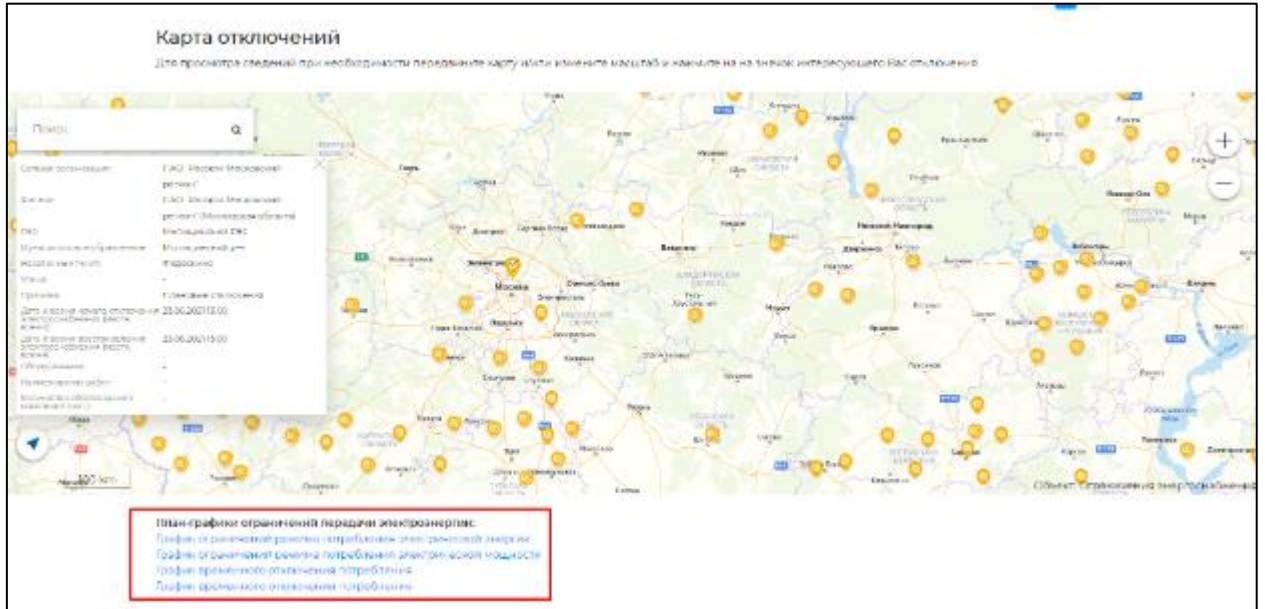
Карта отключений

Для просмотра сведений при необходимости передвиньте карту и/или измените масштаб и нажмите на на значок интересующего Вас отключения

Поиск

|  |  |
|---|---|
| Сетевая организация | ПАО "Россети Московский регион" |
| Филиал | ПАО "Россети Московский регион" (Московская область) |
| РЭС | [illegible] РЭС |
| Муниципальное образование | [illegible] |
| Населенный пункт | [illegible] |
| Улица | - |
| Причина | Плановые отключения |
| Дата и время начала отключения электроснабжения | 23.06.2021 10:00 |
| Дата и время восстановления электроснабжения | 23.06.2021 15:00 |
| Оборудование | - |
| Наименование работ | - |
| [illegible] | - |

Москва

Нижний Новгород

Владимир

100 км

План-графики ограничений передачи электроэнергии:
График ограничений режима потребления электрической энергии
График ограничения режима потребления электрической мощности
График временного отключения потребления
График временного отключения потребления